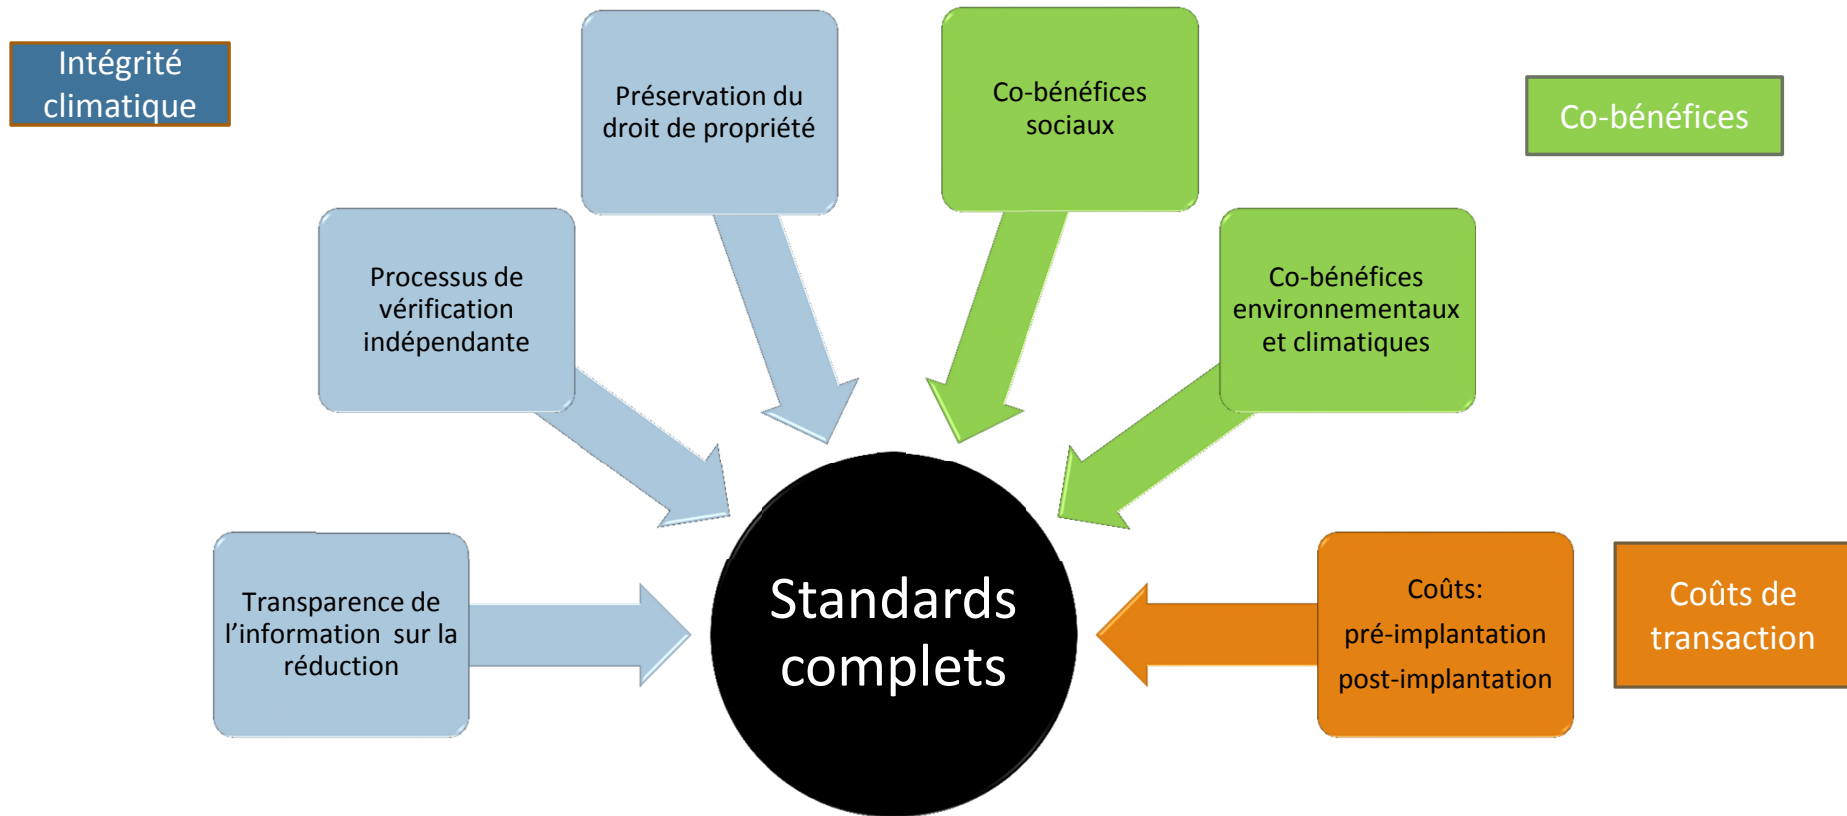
Intégrité climatique

Préservation du droit de propriété

Co-bénéfices sociaux

Co-bénéfices

Processus de vérification indépendante

Co-bénéfices environnementaux et climatiques

Transparence de l'information sur la réduction

Standards complets

Coûts:
pré-implantation
post-implantation

Coûts de transaction